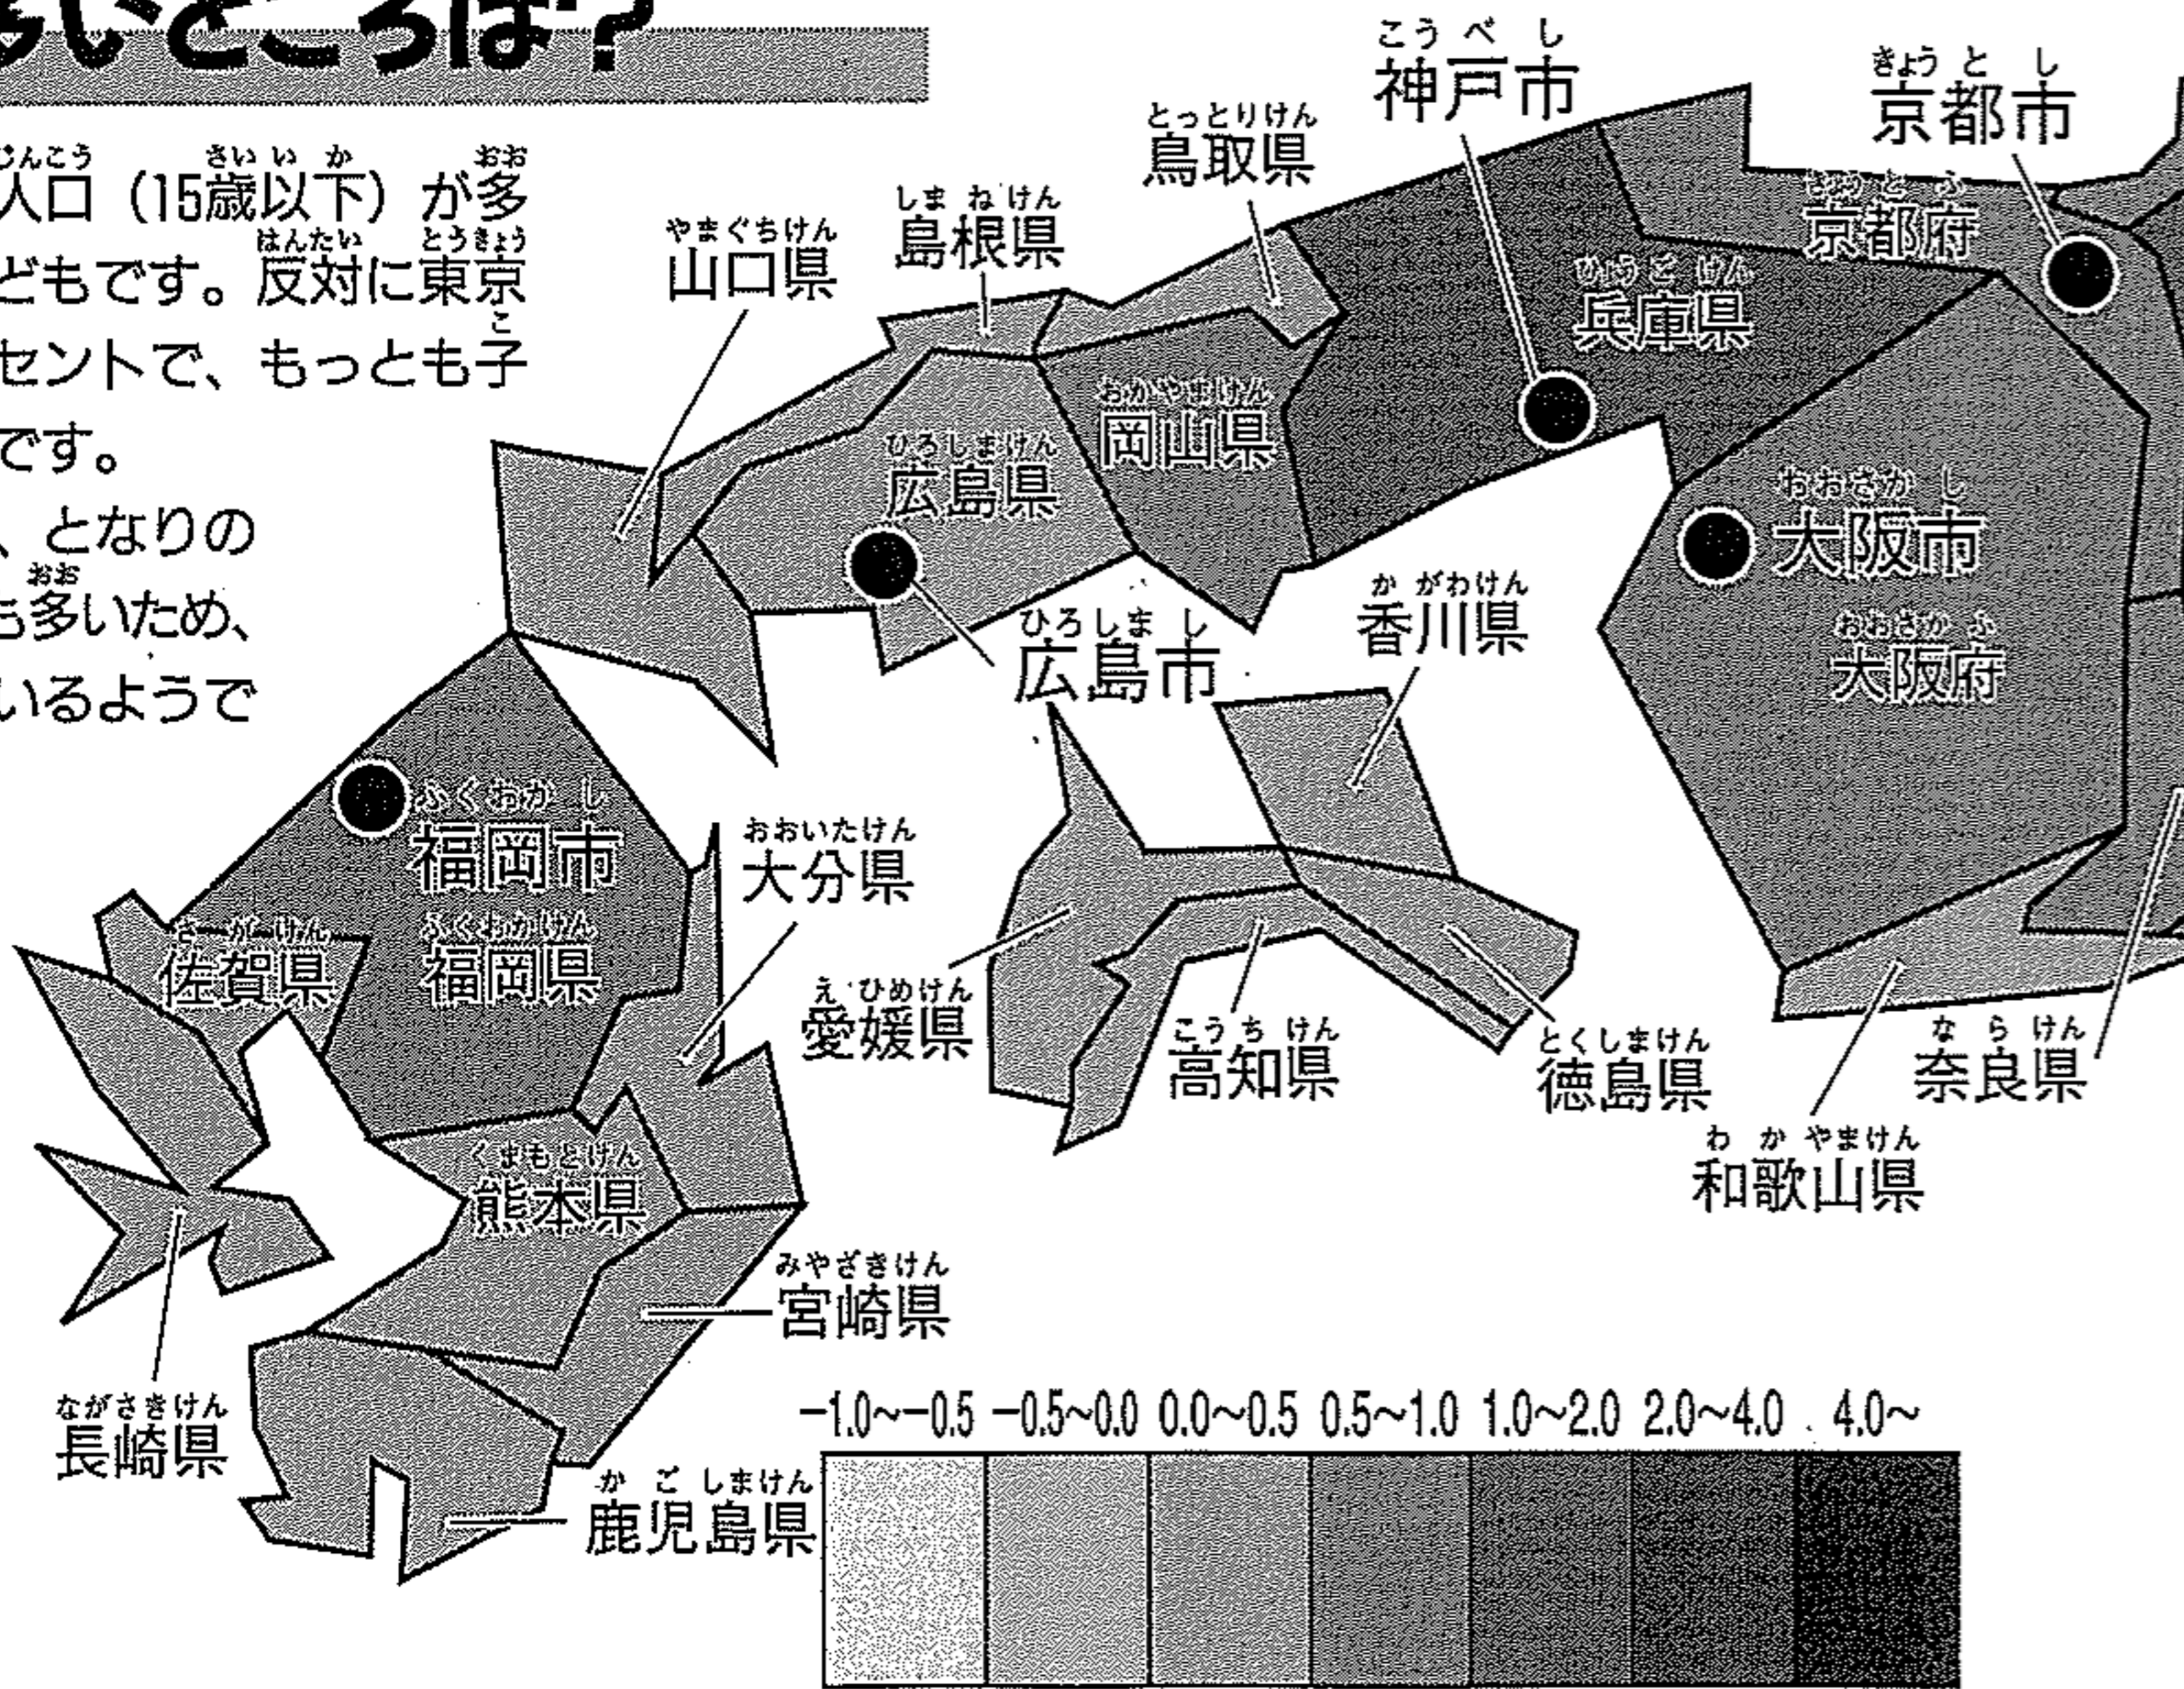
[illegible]いところは？

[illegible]人口（15歳以下）が多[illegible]どもです。反対に東京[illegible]セントで、もっとも子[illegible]です。
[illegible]、となりの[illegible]も多いため、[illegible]いるようで

神戸市
京都市
鳥取県
京都府
島根県
山口県
兵庫県
岡山県
広島県
大阪市
香川県
広島市
大阪府
福岡市
大分県
佐賀県
福岡県
愛媛県
高知県
徳島県
奈良県
和歌山県
熊本県
宮崎県
長崎県
鹿児島県

| −1.0〜−0.5 | −0.5〜0.0 | 0.0〜0.5 | 0.5〜1.0 | 1.0〜2.0 | 2.0〜4.0 | 4.0〜 |
|---|---|---|---|---|---|---|